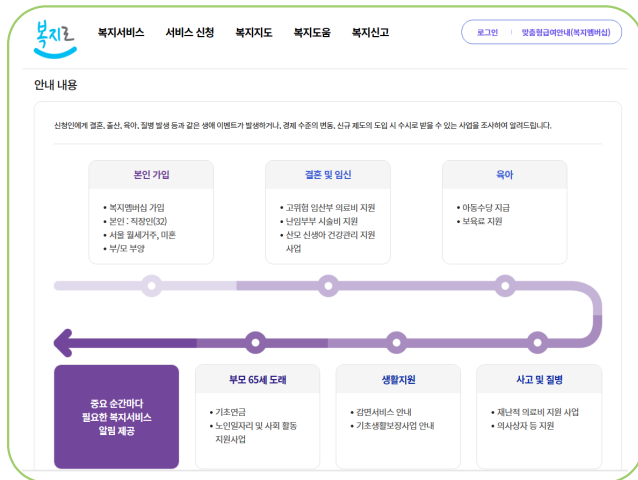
복지로

복지서비스 서비스 신청 복지지도 복지도움 복지신고

로그인 | 맞춤형급여안내(복지멤버십)

안내 내용

신청인에게 결혼, 출산, 육아, 질병 발생 등과 같은 생애 이벤트가 발생하거나, 경제 수준의 변동, 신규 제도의 도입 시 수시로 받을 수 있는 사업을 조사하여 알려드립니다.

본인 가입
• 복지멤버십 가입
• 본인 : 직장인(32)
• 서울 월세거주, 미혼
• 부/모 부양

결혼 및 임신
• 고위험 임산부 의료비 지원
• 난임부부 시술비 지원
• 산모 신생아 건강관리 지원 사업

육아
• 아동수당 지급
• 보육료 지원

중요 순간마다 필요한 복지서비스 알림 제공

부모 65세 도래
• 기초연금
• 노인일자리 및 사회 활동 지원사업

생활지원
• 감면서비스 안내
• 기초생활보장사업 안내

사고 및 질병
• 재난적 의료비 지원 사업
• 의사상자 등 지원